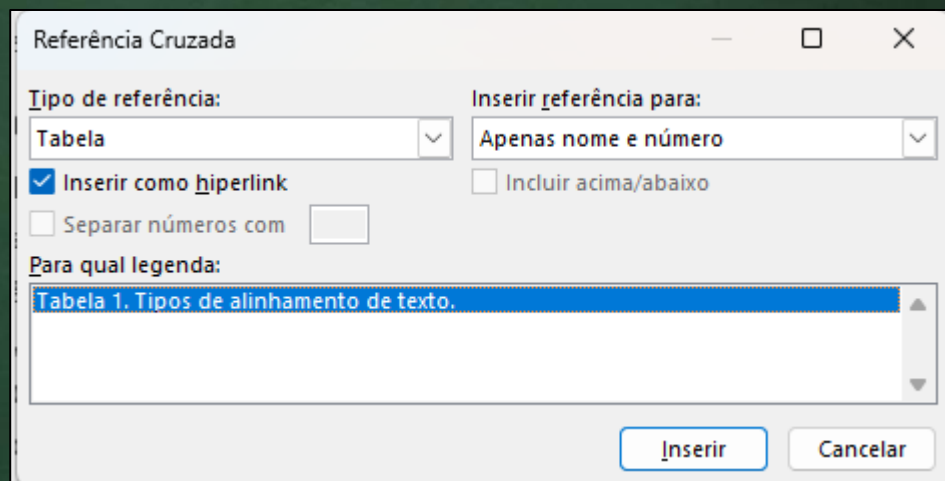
Referência Cruzada

Tipo de referência:
Tabela

Inserir referência para:
Apenas nome e número

Inserir como hiperlink

Incluir acima/abaixo

Separar números com

Para qual legenda:
Tabela 1. Tipos de alinhamento de texto.

Inserir
Cancelar